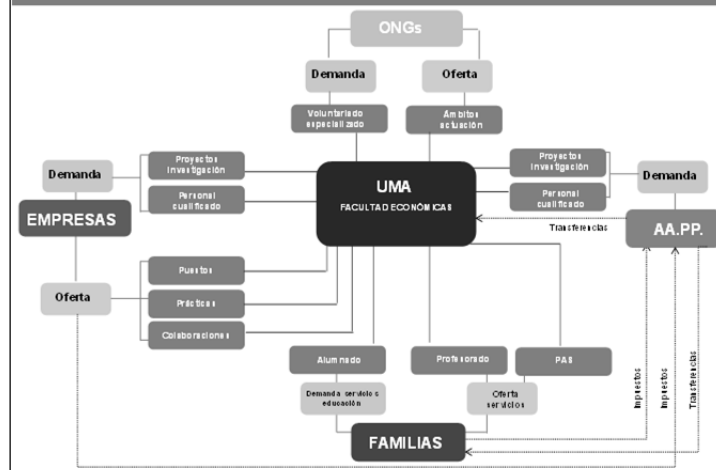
ONGs

Demanda

Oferta

Voluntariado especializado

Ambitos actuación

Demanda

Proyectos investigación

Personal cualificado

EMPRESAS

UMA
FACULTAD ECONÓMICAS

Proyectos investigación

Personal cualificado

Demanda

AA.PP.

Transferencias

Oferta

Puestos

Prácticas

Colaboraciones

Alumnado

Profesorado

PAS

Demanda servicios educación

Oferta servicios

Impuestos

Impuestos

Transferencias

FAMILIAS